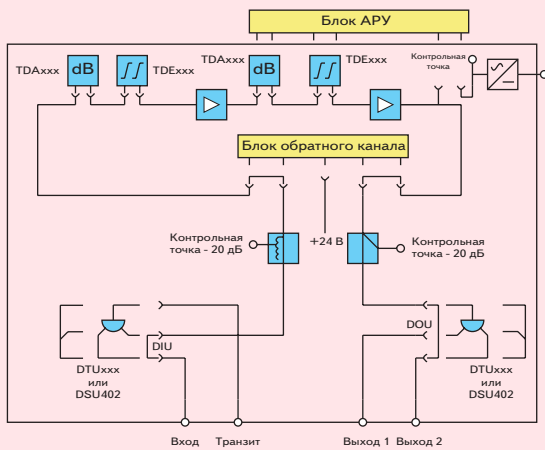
Блок АРУ

TDAxxx dB TDExxx TDAxxx dB TDExxx

Контрольная точка

Блок обратного канала

Контрольная точка - 20 дБ

+24 В

Контрольная точка - 20 дБ

DIU

DOU

DTUxxx или DSU402

DTUxxx или DSU402

Вход Транзит Выход 1 Выход 2